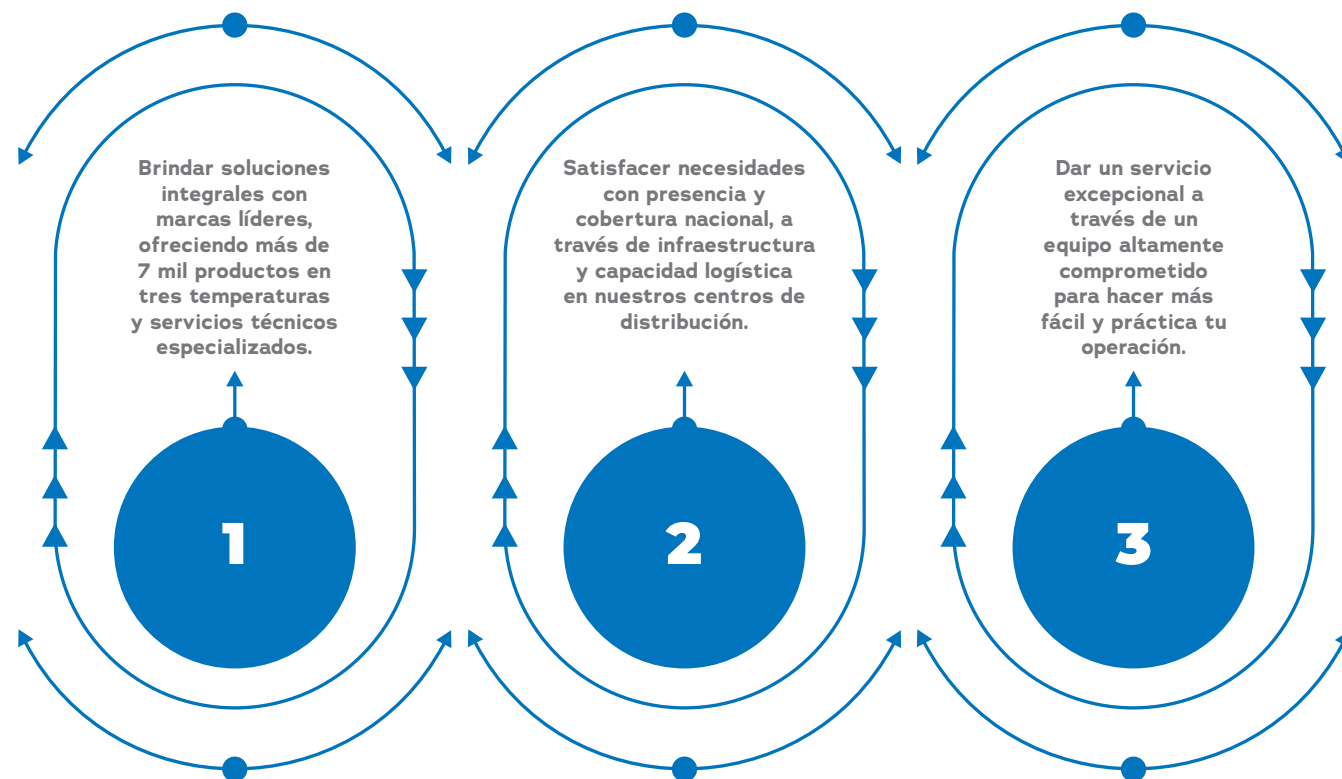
Brindar soluciones integrales con marcas líderes, ofreciendo más de 7 mil productos en tres temperaturas y servicios técnicos especializados.

1

Satisfacer necesidades con presencia y cobertura nacional, a través de infraestructura y capacidad logística en nuestros centros de distribución.

2

Dar un servicio excepcional a través de un equipo altamente comprometido para hacer más fácil y práctica tu operación.

3